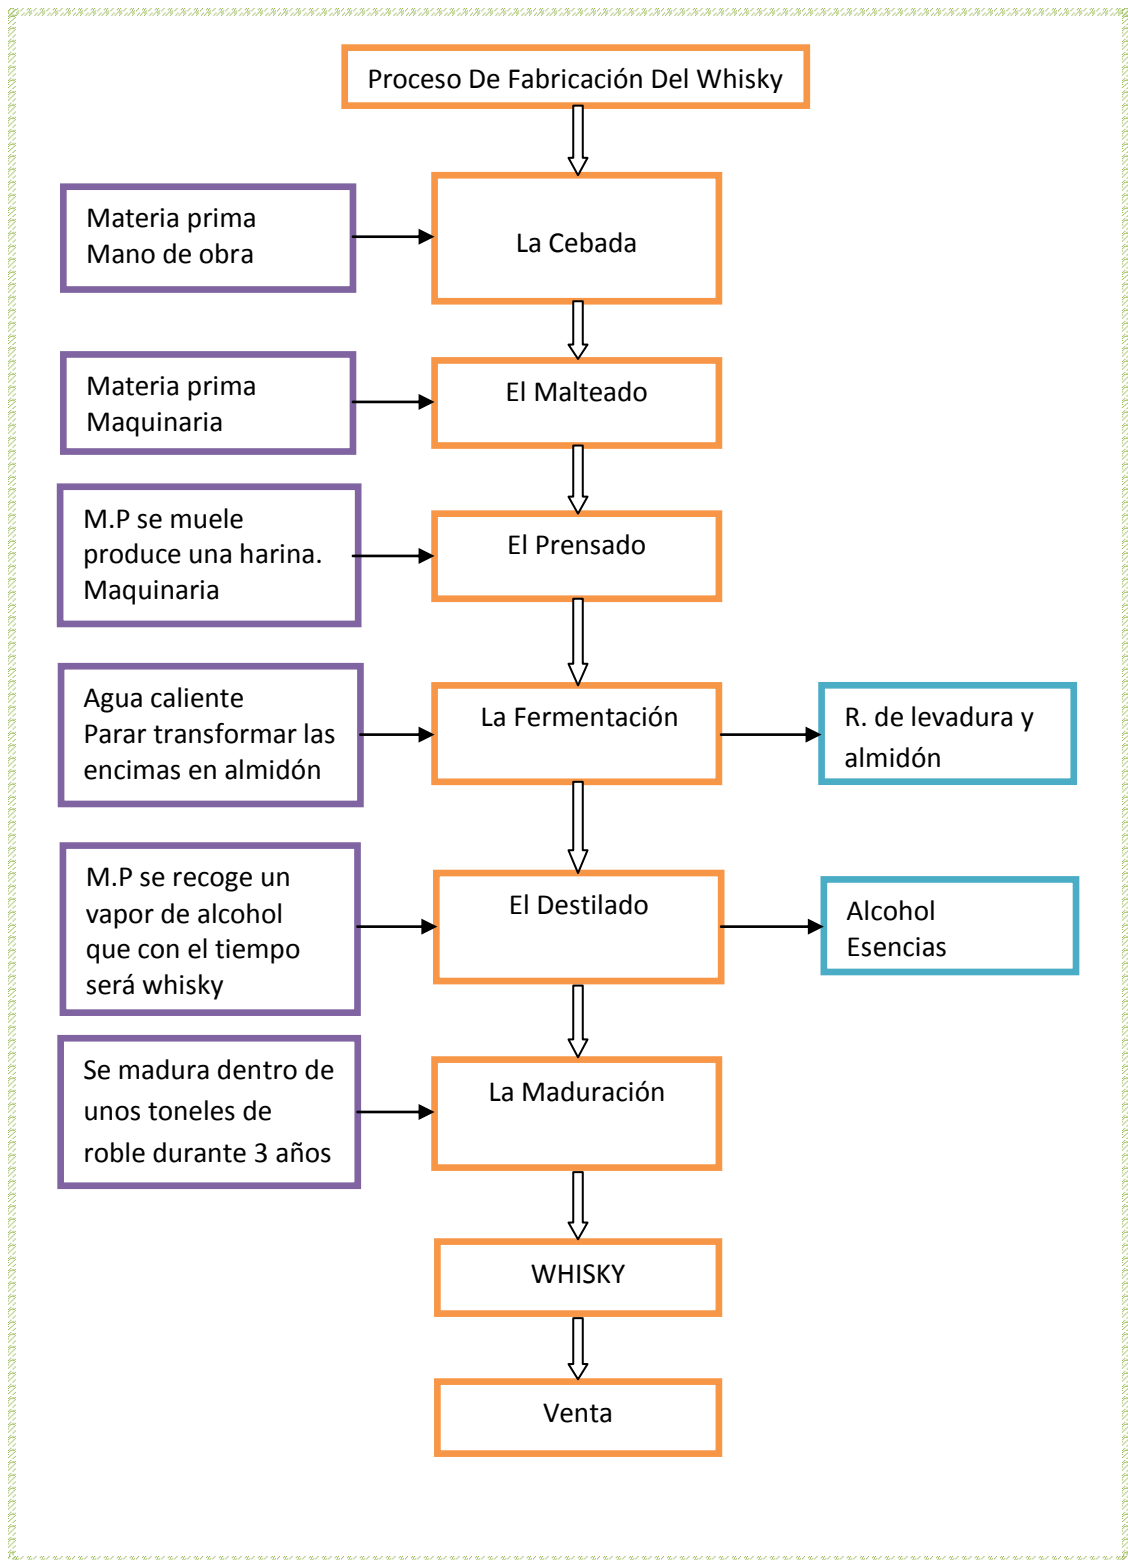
Proceso De Fabricación Del Whisky

Materia prima
Mano de obra

La Cebada

Materia prima
Maquinaria

El Malteado

M.P se muele produce una harina. Maquinaria

El Prensado

Agua caliente
Parar transformar las encimas en almidón

La Fermentación

R. de levadura y almidón

M.P se recoge un vapor de alcohol que con el tiempo será whisky

El Destilado

Alcohol
Esencias

Se madura dentro de unos toneles de roble durante 3 años

La Maduración

WHISKY

Venta